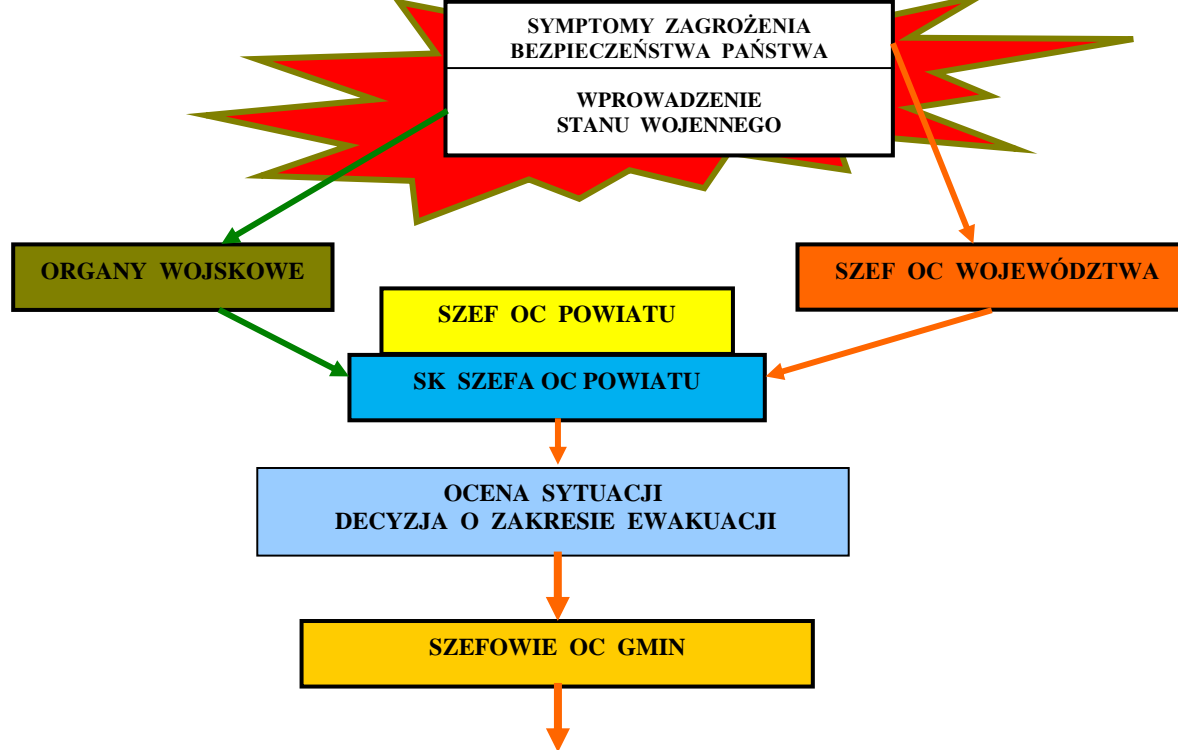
SYMPTOMY ZAGROŻENIA BEZPIECZEŃSTWA PAŃSTWA

WPROWADZENIE STANU WOJENNEGO

ORGANY WOJSKOWE

SZEF OC WOJEWÓDZTWA

SZEF OC POWIATU

SK SZEFA OC POWIATU

OCENA SYTUACJI
DECYZJA O ZAKRESIE EWAKUACJI

SZEFOWIE OC GMIN